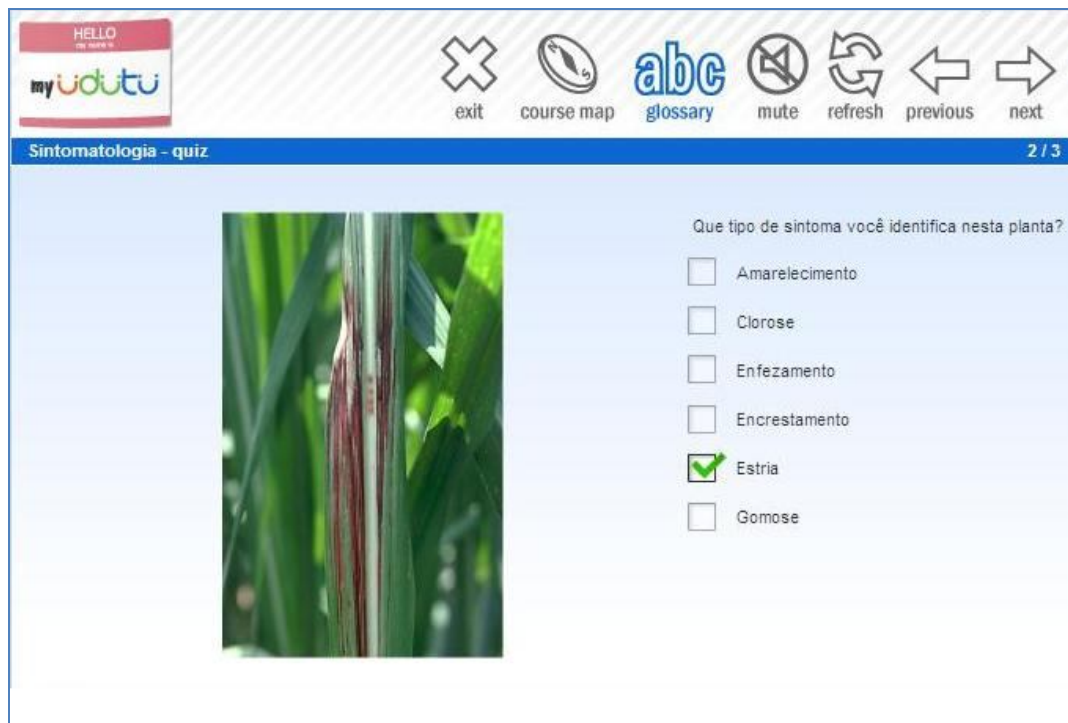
HELLO
my name is
my udutu

exit course map abc glossary mute refresh previous next

Sintomatologia - quiz 2 / 3

Que tipo de sintoma você identifica nesta planta?

Amarelecimento

Clorose

Enfezamento

Encrestamento

Estria

Gomose